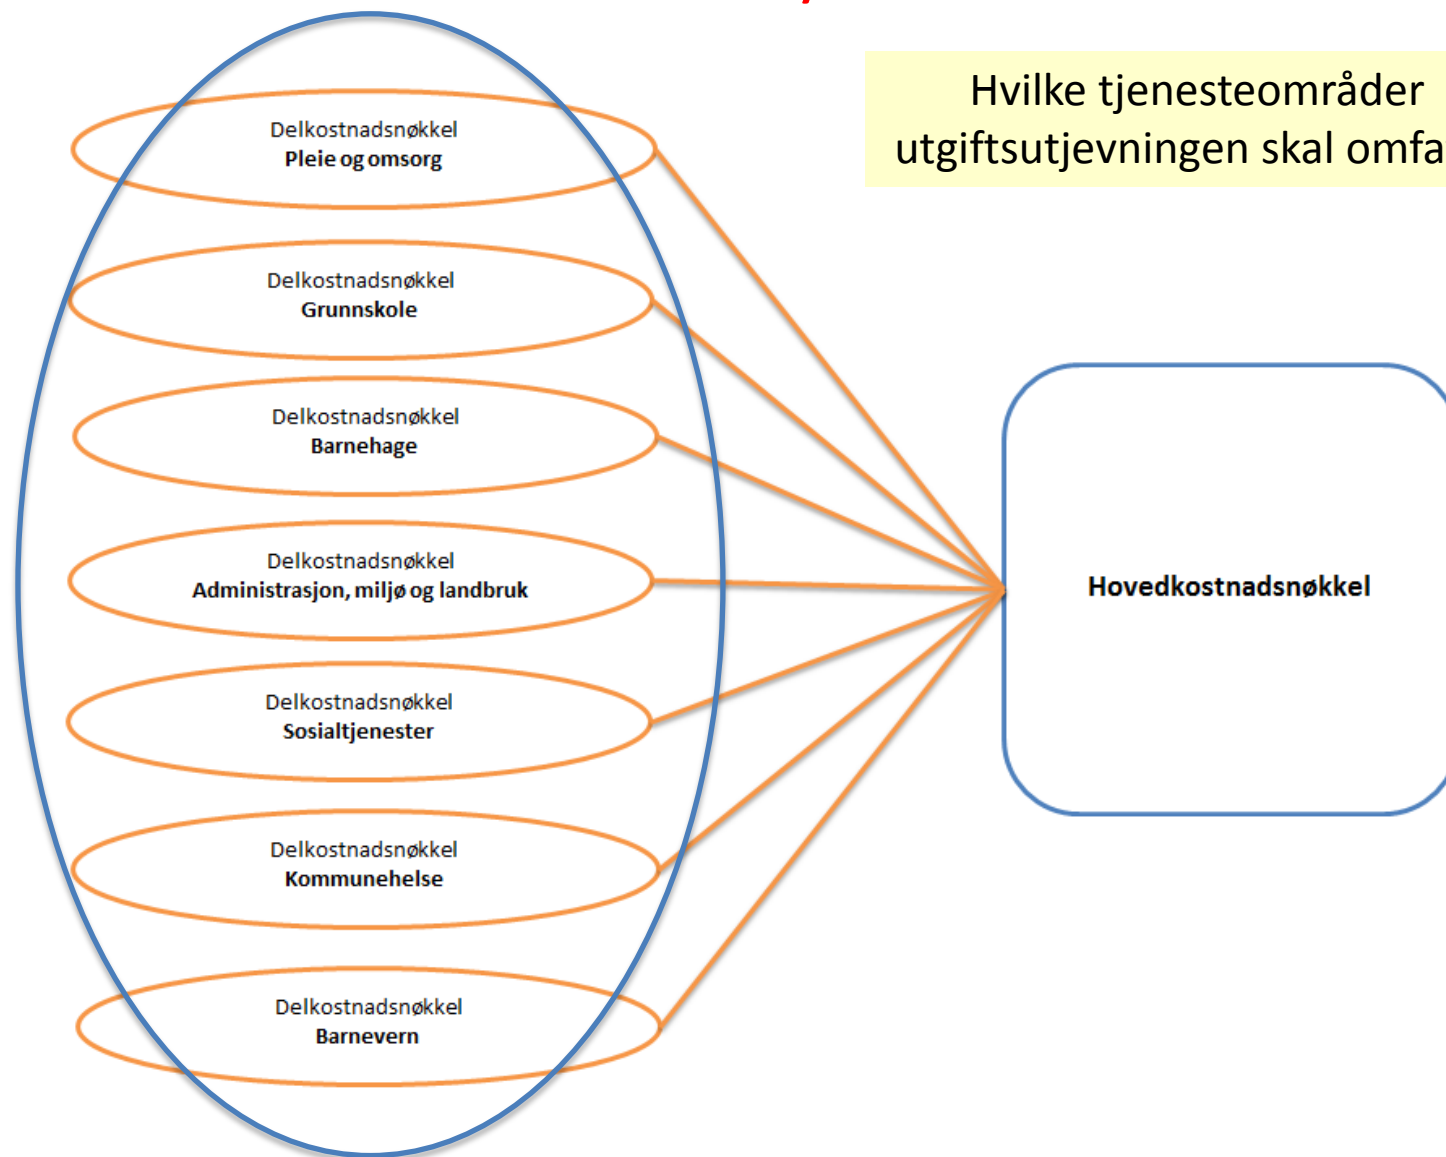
Hvilke tjenesteområder utgiftsutjevningen skal omfa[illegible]

Delkostnadsnøkkel
Pleie og omsorg

Delkostnadsnøkkel
Grunnskole

Delkostnadsnøkkel
Barnehage

Delkostnadsnøkkel
Administrasjon, miljø og landbruk

Delkostnadsnøkkel
Sosialtjenester

Delkostnadsnøkkel
Kommunehelse

Delkostnadsnøkkel
Barnevern

Hovedkostnadsnøkkel